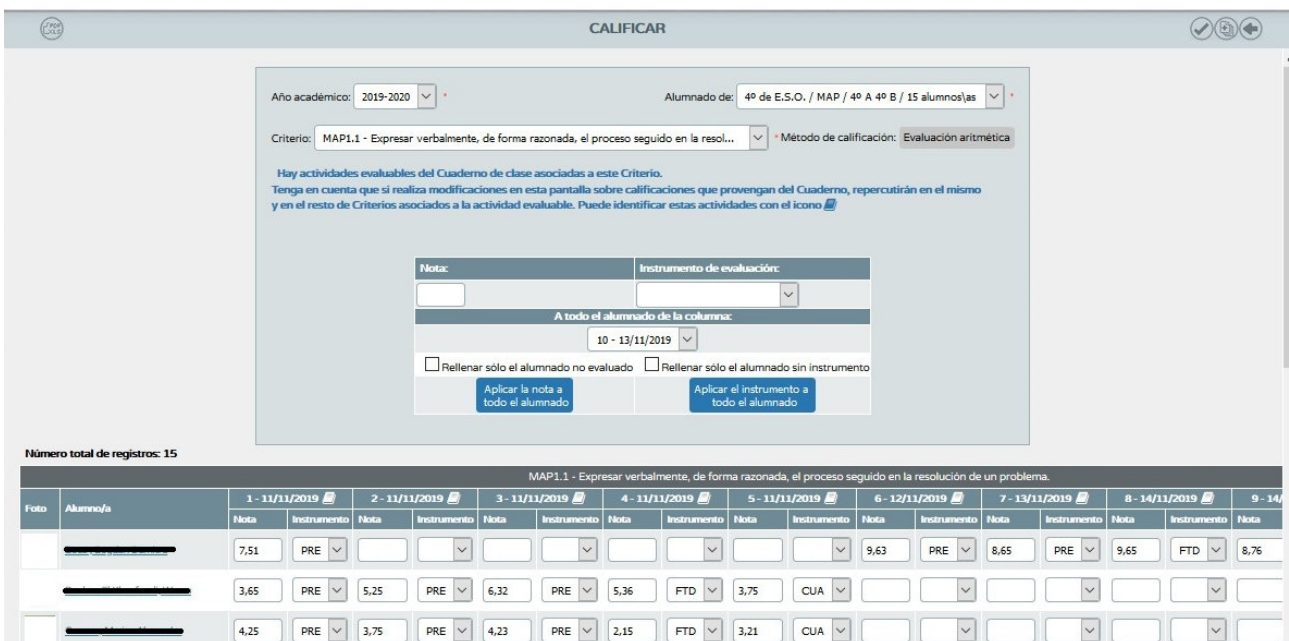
CALIFICAR

Año académico: 2019-2020 *

Alumnado de: 4º de E.S.O. / MAP / 4º A 4º B / 15 alumnos\as *

Criterio: MAP1.1 - Expresar verbalmente, de forma razonada, el proceso seguido en la resol... * Método de calificación: Evaluación aritmética

Hay actividades evaluables del Cuaderno de clase asociadas a este Criterio.
Tenga en cuenta que si realiza modificaciones en esta pantalla sobre calificaciones que provengan del Cuaderno, repercutirán en el mismo y en el resto de Criterios asociados a la actividad evaluable. Puede identificar estas actividades con el icono

| Nota: | Instrumento de evaluación: |
|---|---|
| A todo el alumnado de la columna: | |
| 10 - 13/11/2019 | |
| Rellenar sólo el alumnado no evaluado | Rellenar sólo el alumnado sin instrumento |
| Aplicar la nota a todo el alumnado | Aplicar el instrumento a todo el alumnado |

Número total de registros: 15

MAP1.1 - Expresar verbalmente, de forma razonada, el proceso seguido en la resolución de un problema.

| Foto | Alumno/a | 1 - 11/11/2019 Nota | Instrumento | 2 - 11/11/2019 Nota | Instrumento | 3 - 11/11/2019 Nota | Instrumento | 4 - 11/11/2019 Nota | Instrumento | 5 - 11/11/2019 Nota | Instrumento | 6 - 12/11/2019 Nota | Instrumento | 7 - 13/11/2019 Nota | Instrumento | 8 - 14/11/2019 Nota | Instrumento | 9 - 14/ Nota |
|---|---|---|---|---|---|---|---|---|---|---|---|---|---|---|---|---|---|---|
| | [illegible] | 7,51 | PRE | | | | | | | | | 9,63 | PRE | 8,65 | PRE | 9,65 | FTD | 8,76 |
| | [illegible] | 3,65 | PRE | 5,25 | PRE | 6,32 | PRE | 5,36 | FTD | 3,75 | CUA | | | | | | | |
| | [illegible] | 4,25 | PRE | 3,75 | PRE | 4,23 | PRE | 2,15 | FTD | 3,21 | CUA | | | | | | | |